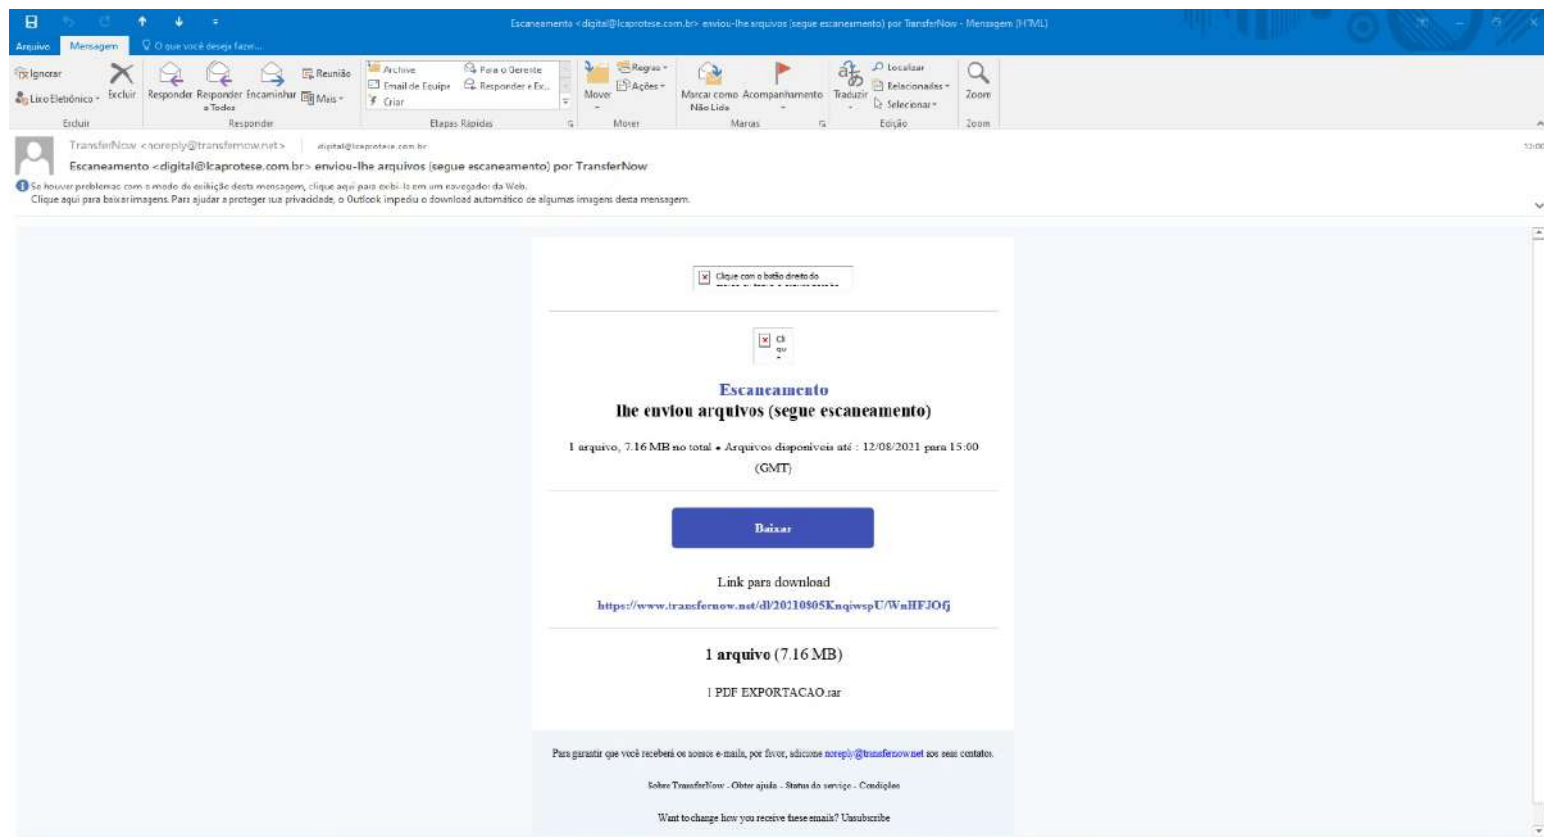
Escaneamento <digital@lcaprotese.com.br> enviou-lhe arquivos (segue escaneamento) por TransferNow - Mensagem (HTML)

Arquivo Mensagem O que você deseja fazer...

Ignorar Excluir Lixo Eletrônico Excluir
Responder Responder a Todos Encaminhar Reunião Mais Responder
Archive Email de Equipe Criar Para o Gerente Responder e Ex... Etapas Rápidas
Mover Regras Ações Mover
Marcar como Não Lida Acompanhamento Marcas
Traduzir Localizar Relacionadas Selecionar Edição
Zoom Zoom

TransferNow <noreply@transfernow.net> digital@lcaprotese.com.br
Escaneamento <digital@lcaprotese.com.br> enviou-lhe arquivos (segue escaneamento) por TransferNow
Se houver problemas com o modo de exibição desta mensagem, clique aqui para exibi-la em um navegador da Web.
Clique aqui para baixar imagens. Para ajudar a proteger sua privacidade, o Outlook impediu o download automático de algumas imagens desta mensagem.

12:00

Clique com o botão direito do

Cl qu

Escaneamento
lhe enviou arquivos (segue escaneamento)

1 arquivo, 7.16 MB no total • Arquivos disponíveis até : 12/08/2021 para 15:00 (GMT)

Baixar

Link para download
https://www.transfernow.net/dl/20210805KnqiwspU/WnHFJOfj

1 arquivo (7.16 MB)

1 PDF EXPORTACAO.rar

Para garantir que você receberá os nossos e-mails, por favor, adicione noreply@transfernow.net aos seus contatos.

Sobre TransferNow - Obter ajuda - Status do serviço - Condições

Want to change how you receive these emails? Unsubscribe